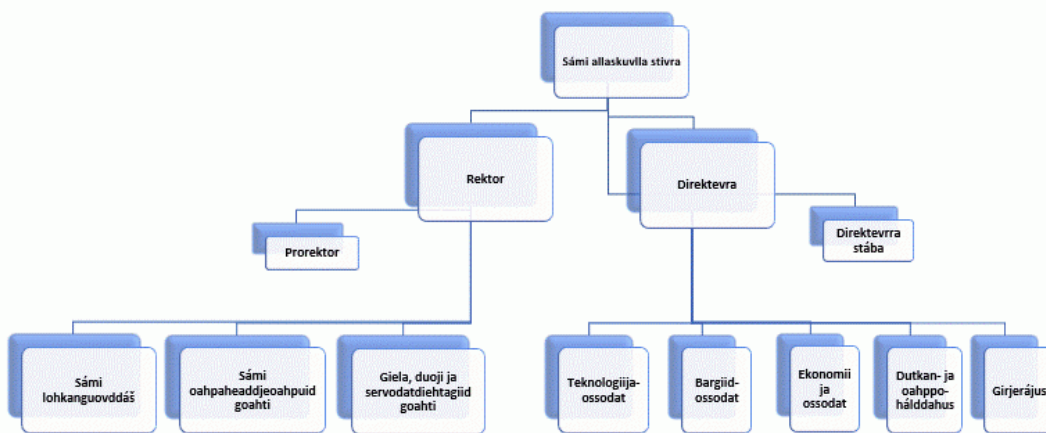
Sámi allaskuvlla stivra

Rektor

Direktevra

Prorektor

Direktevrra stába

Sámi lohkanguovddáš

Sámi oahpaheaddjeoahpuid goahti

Giela, duoji ja servodatdiehtagiid goahti

Teknologiija-ossodat

Bargiid-ossodat

Ekonomii ja ossodat

Dutkan- ja oahppo-hálddahus

Girjerájus